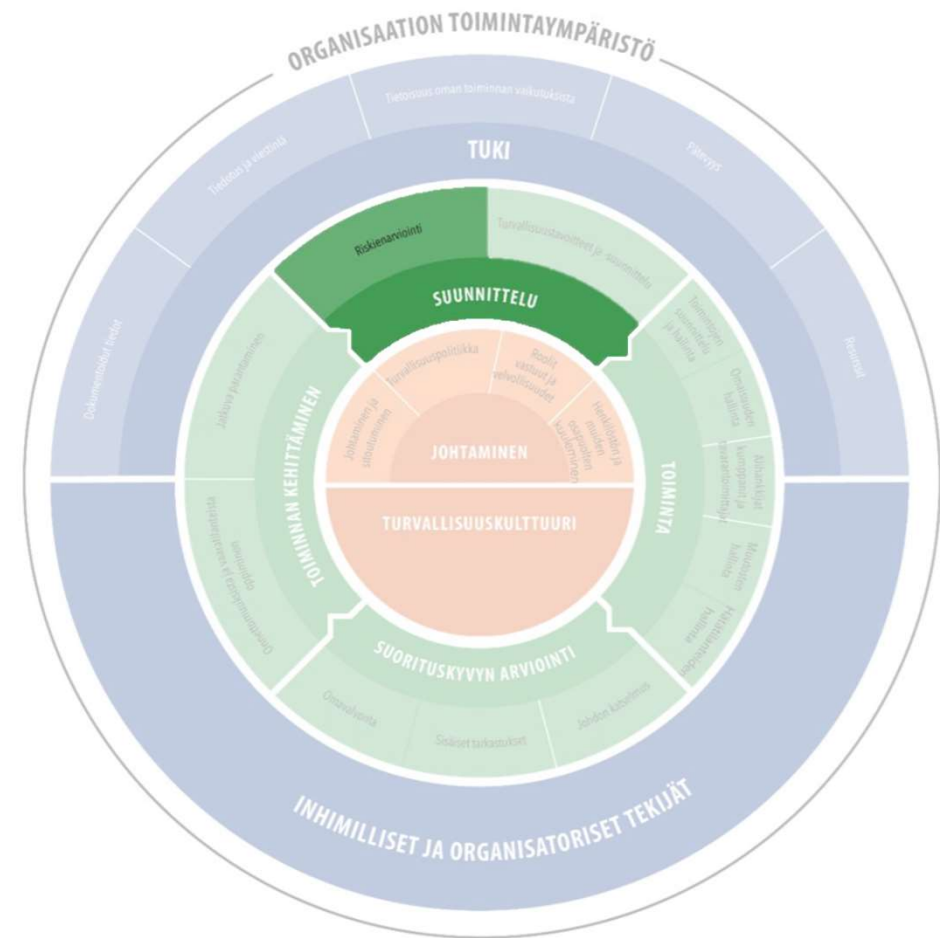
ORGANISAATION TOIMINTAYMPÄRISTÖ

Tietoisuus oman toiminnan vaikutuksista

Tiedotus ja viestintä

Pätevyys

TUKI

Dokumentoidut tiedot

Resurssit

Riskienarviointi

Turvallisuustavoitteet ja -suunnitelmat

SUUNNITTELU

Toiminnan suunnittelu ja hallinta

Omaisuuden hallinta

Alihankkijat, kumppanit ja toimittajat

Muutosten hallinta

Häiriötilanteiden hallinta

TOIMINTA

Jatkuva parantaminen

Onnettomuuksien ja vaaratilanteiden tutkinta

TOIMINNAN KEHITTÄMINEN

Turvallisuuspolitiikka

Roolit, vastuut ja velvollisuudet

Johtajuus ja sitoutuminen

Henkilöstön ja muiden osapuolten kuuleminen

JOHTAMINEN

TURVALLISUUSKULTTUURI

SUORITUSKYVYN ARVIOINTI

Omavalvonta

Sisäiset tarkastukset

Johdon katselmus

INHIMILLISET JA ORGANISATORISET TEKIJÄT